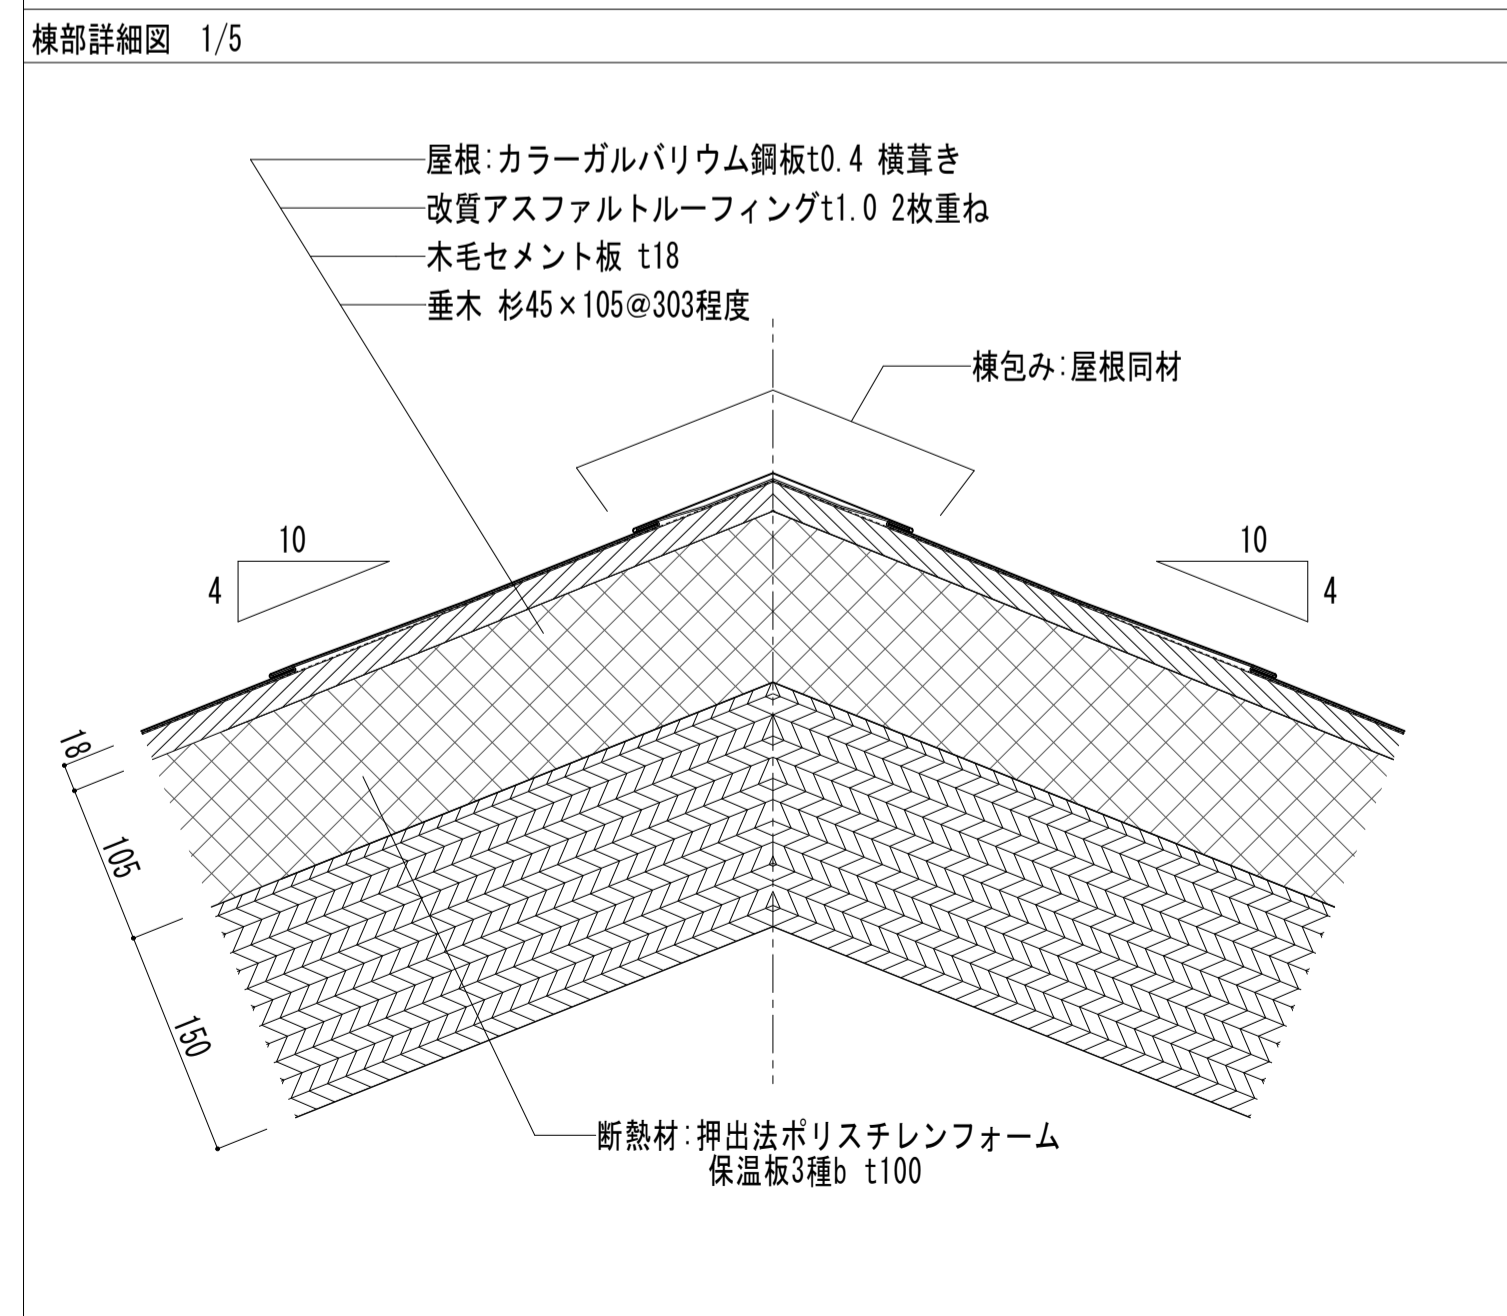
棟部詳細図　1/5

屋根:カラーガルバリウム鋼板t0.4 横葺き
改質アスファルトルーフィングt1.0 2枚重ね
木毛セメント板 t18
垂木 杉45×105@303程度

棟包み:屋根同材

10
4

10
4

18
105
150

断熱材:押出法ポリスチレンフォーム
保温板3種b t100